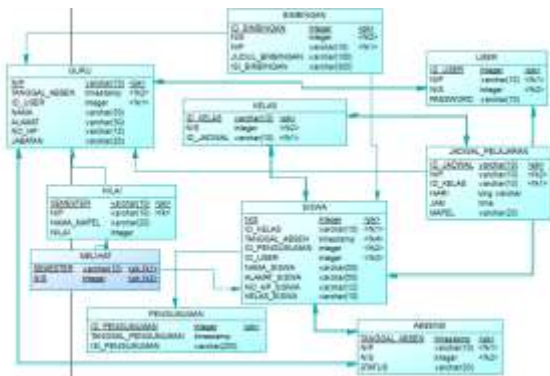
BIMBINGAN
ID_BIMBINGAN integer <pk>
NIP varchar(10) <fk>
JUDUL_BIMBINGAN varchar(100)
ISI_BIMBINGAN varchar(200)

USER
ID_USER integer <pk>
NIP varchar(10) <fk1>
NIS integer <fk2>
PASSWORD varchar(10)

GURU
NIP varchar(10) <pk>
TANGGAL_ABSEN timestamp <fk2>
ID_USER integer <fk1>
NAMA varchar(20)
ALAMAT varchar(30)
NO_HP varchar(12)
JABATAN varchar(20)

KELAS
ID_KELAS varchar(10) <pk>
NIS integer <fk2>
ID_JADWAL varchar(10) <fk1>

JADWAL_PELAJARAN
ID_JADWAL varchar(10) <pk>
NIP varchar(10) <fk2>
ID_KELAS varchar(10) <fk1>
HARI long varchar
JAM time
MAPEL varchar(20)

NILAI
SEMESTER varchar(10) <pk>
NIP varchar(10) <fk>
NAMA_MAPEL varchar(20)
NILAI integer

MELIHAT
SEMESTER varchar(10) <pk,fk1>
NIS integer <pk,fk2>

SISWA
NIS integer <pk>
ID_KELAS varchar(10) <fk1>
TANGGAL_ABSEN timestamp <fk4>
ID_PENGUMUMAN integer <fk2>
NIP varchar(10) <fk3>
ID_USER integer
NAMA_SISWA varchar(20)
ALAMAT_SISWA varchar(20)
NO_HP_SISWA varchar(12)
KELAS_SISWA varchar(10)

PENGUMUMAN
ID_PENGUMUMAN integer <pk>
TANGGAL_PENGUMUMAN timestamp
ISI_PENGUMUMAN varchar(200)

ABSENSI
TANGGAL_ABSEN timestamp <pk>
NIP varchar(10) <fk1>
NIS integer <fk2>
STATUS varchar(20)